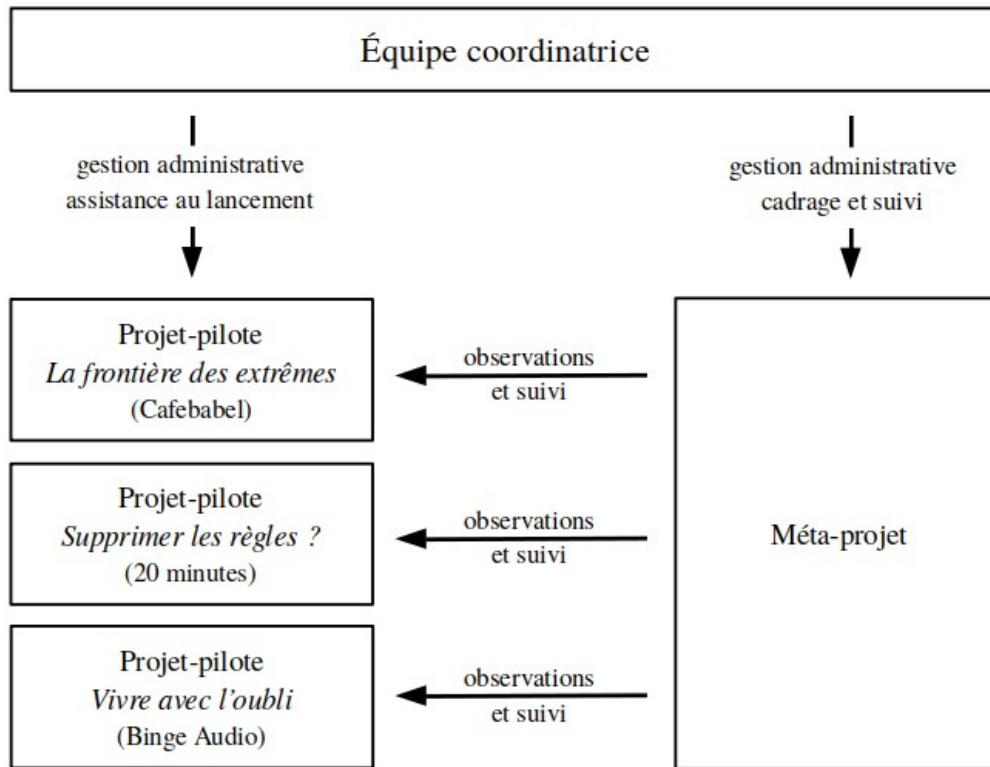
Équipe coordinatrice

gestion administrative
assistance au lancement

gestion administrative
cadrage et suivi

Projet-pilote
*La frontière des extrêmes*
(Cafebabel)

observations
et suivi

Projet-pilote
*Supprimer les règles ?*
(20 minutes)

observations
et suivi

Méta-projet

Projet-pilote
*Vivre avec l'oubli*
(Binge Audio)

observations
et suivi